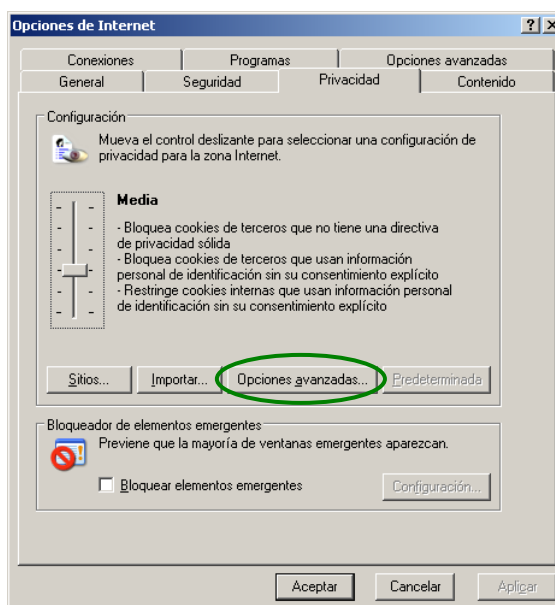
Opciones de Internet

?

Conexiones | Programas | Opciones avanzadas
General | Seguridad | Privacidad | Contenido

Configuración

Mueva el control deslizante para seleccionar una configuración de privacidad para la zona Internet.

Media

- Bloquea cookies de terceros que no tiene una directiva de privacidad sólida
- Bloquea cookies de terceros que usan información personal de identificación sin su consentimiento explícito
- Restringe cookies internas que usan información personal de identificación sin su consentimiento explícito

Sitios... | Importar... | Opciones avanzadas... | Predeterminada

Bloqueador de elementos emergentes

Previene que la mayoría de ventanas emergentes aparezcan.

Bloquear elementos emergentes

Configuración...

Aceptar | Cancelar | Aplicar